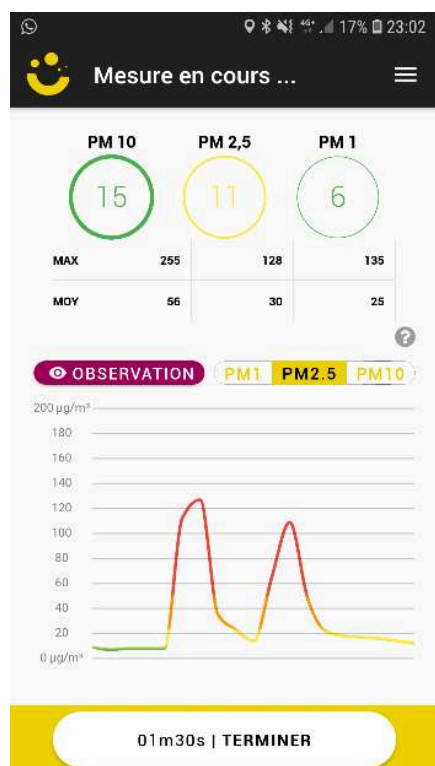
17% 23:02

Mesure en cours ...

PM 10
15

PM 2,5
11

PM 1
6

| | | | |
|---|---|---|---|
| MAX | 255 | 128 | 135 |
| MOY | 56 | 30 | 25 |

?

OBSERVATION

PM1 PM2.5 PM10

200 µg/m³
180
160
140
120
100
80
60
40
20
0 µg/m³

01m30s | TERMINER